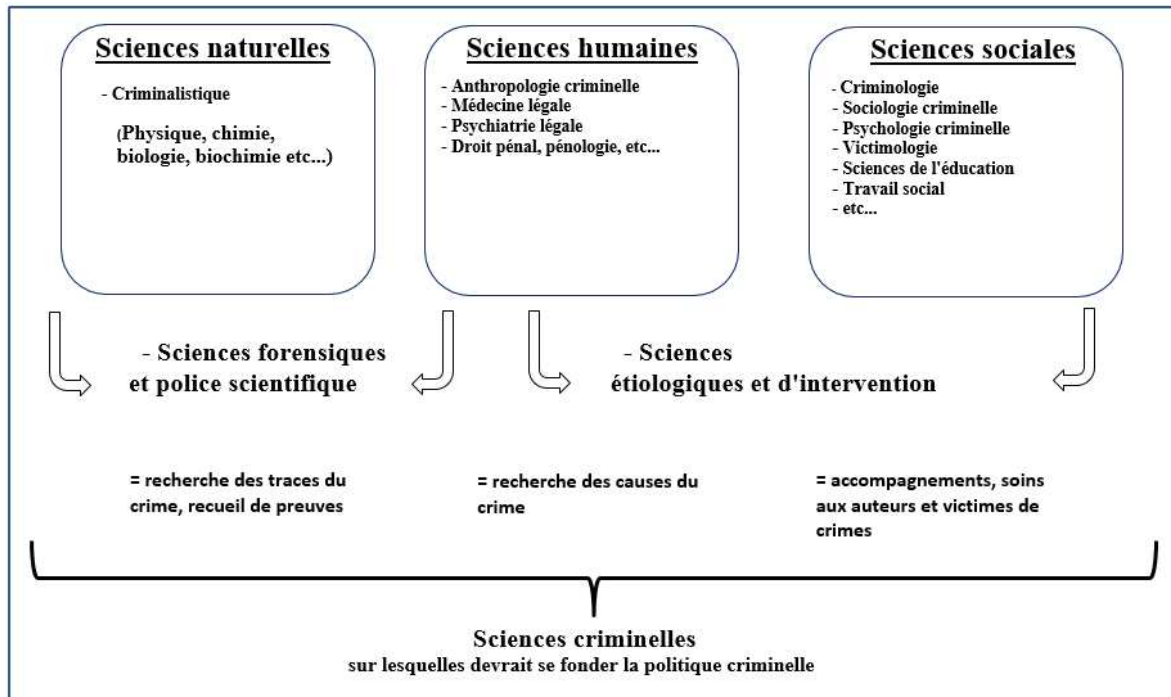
Sciences naturelles

- Criminalistique

(Physique, chimie, biologie, biochimie etc...)

Sciences humaines

- Anthropologie criminelle
- Médecine légale
- Psychiatrie légale
- Droit pénal, pénologie, etc...

Sciences sociales

- Criminologie
- Sociologie criminelle
- Psychologie criminelle
- Victimologie
- Sciences de l'éducation
- Travail social
- etc...

- Sciences forensiques et police scientifique

- Sciences étiologiques et d'intervention

= recherche des traces du crime, recueil de preuves

= recherche des causes du crime

= accompagnements, soins aux auteurs et victimes de crimes

Sciences criminelles
sur lesquelles devrait se fonder la politique criminelle